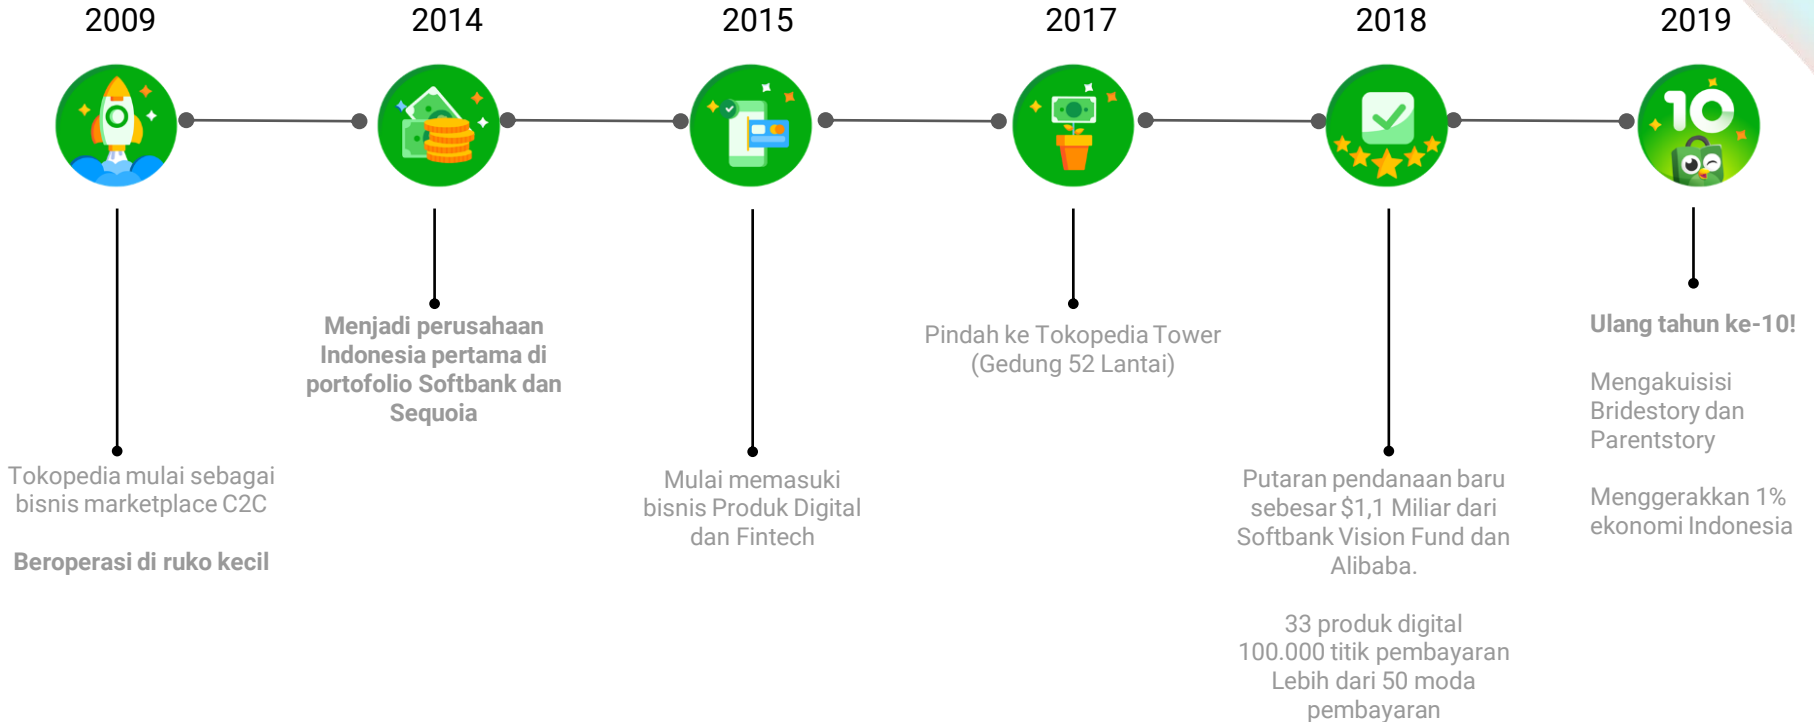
2009

2014

2015

2017

2018

2019

10

Tokopedia mulai sebagai bisnis marketplace C2C

Beroperasi di ruko kecil

Menjadi perusahaan Indonesia pertama di portofolio Softbank dan Sequoia

Mulai memasuki bisnis Produk Digital dan Fintech

Pindah ke Tokopedia Tower (Gedung 52 Lantai)

Putaran pendanaan baru sebesar $1,1 Miliar dari Softbank Vision Fund dan Alibaba.

33 produk digital
100.000 titik pembayaran
Lebih dari 50 moda pembayaran

Ulang tahun ke-10!

Mengakuisisi Bridestory dan Parentstory

Menggerakkan 1% ekonomi Indonesia